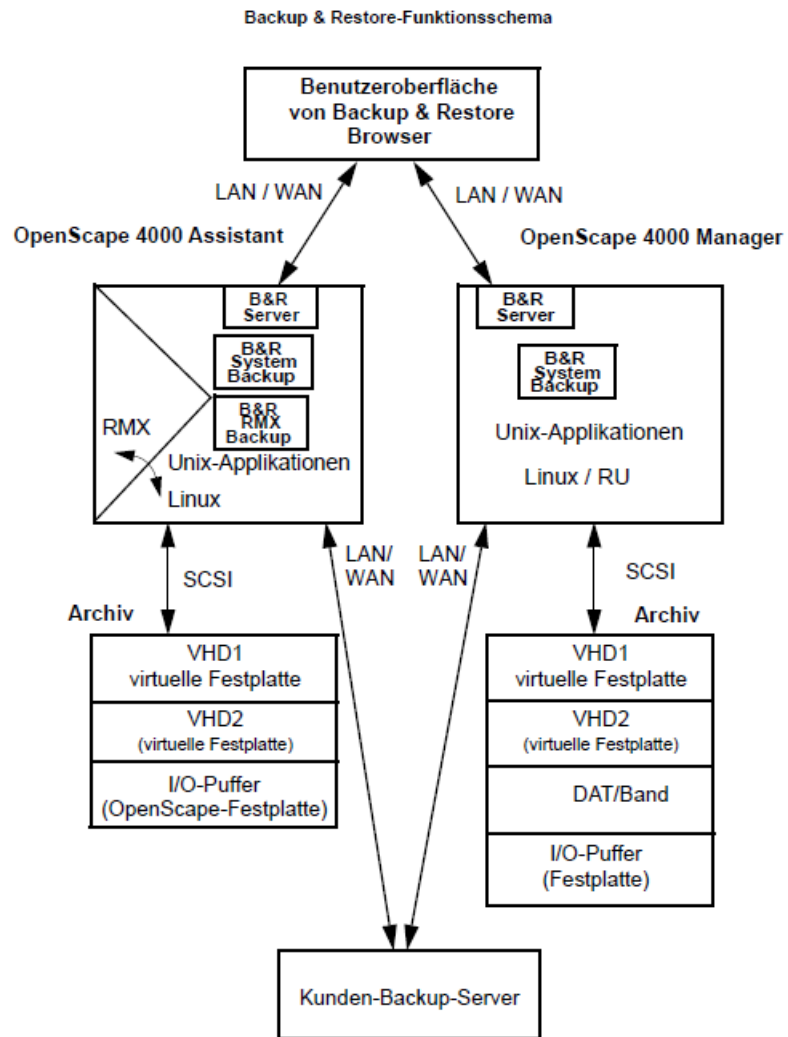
Backup & Restore-Funktionsschema

Benutzeroberfläche von Backup & Restore Browser

LAN / WAN

LAN / WAN

OpenScape 4000 Assistant

OpenScape 4000 Manager

B&R Server

B&R System Backup

B&R RMX Backup

RMX

Unix-Applikationen

Linux

B&R Server

B&R System Backup

Unix-Applikationen

Linux / RU

SCSI

LAN/ WAN

LAN/ WAN

SCSI

Archiv

Archiv

VHD1 virtuelle Festplatte

VHD2 (virtuelle Festplatte)

I/O-Puffer (OpenScape-Festplatte)

VHD1 virtuelle Festplatte

VHD2 (virtuelle Festplatte)

DAT/Band

I/O-Puffer (Festplatte)

Kunden-Backup-Server